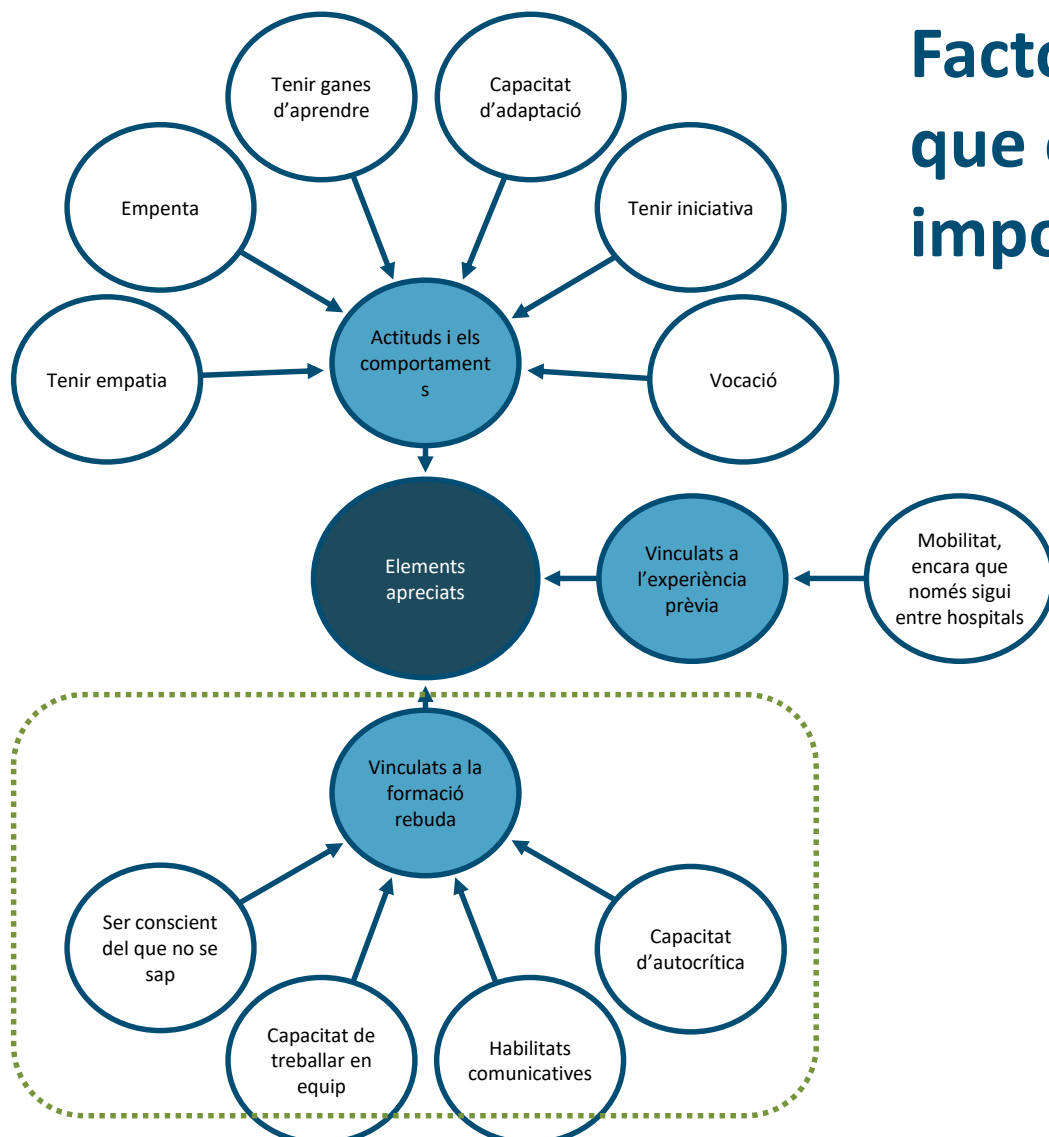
Facto
que 
impo

Tenir ganes d'aprendre

Capacitat d'adaptació

Empenta

Tenir iniciativa

Tenir empatia

Actituds i els comportament s

Vocació

Elements apreciats

Vinculats a l'experiència prèvia

Mobilitat, encara que només sigui entre hospitals

Vinculats a la formació rebuda

Ser conscient del que no se sap

Capacitat d'autocrítica

Capacitat de treballar en equip

Habilitats comunicatives